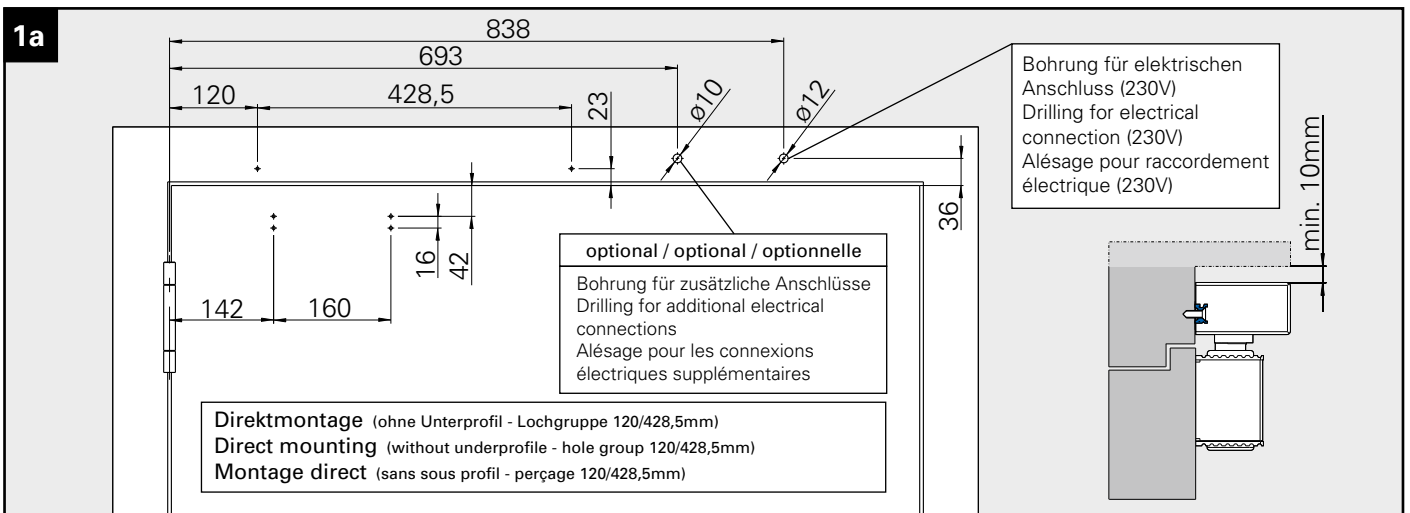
1a

838

693

120

428,5

23

ø10

ø12

Bohrung für elektrischen Anschluss (230V)
Drilling for electrical connection (230V)
Alésage pour raccordement électrique (230V)

min. 10mm

36

16

42

142

160

optional / optional / optionnelle

Bohrung für zusätzliche Anschlüsse
Drilling for additional electrical connections
Alésage pour les connexions électriques supplémentaires

Direktmontage (ohne Unterprofil - Lochgruppe 120/428,5mm)
Direct mounting (without underprofile - hole group 120/428,5mm)
Montage direct (sans sous profil - perçage 120/428,5mm)